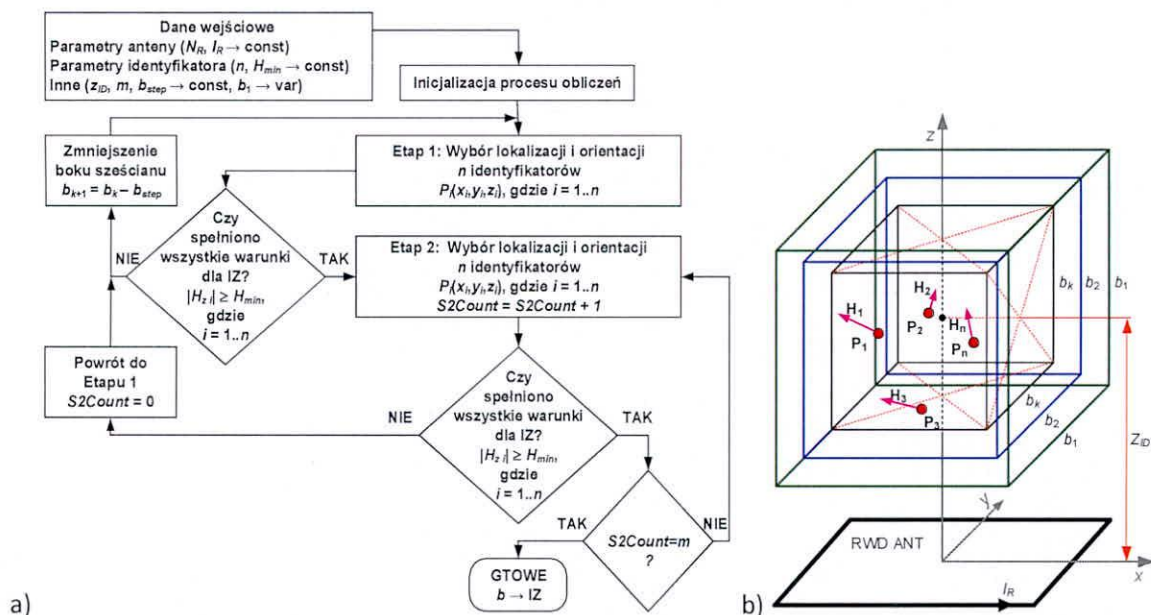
Dane wejściowe
Parametry anteny ($N_R$, $I_R \rightarrow$ const)
Parametry identyfikatora ($n$, $H_{min} \rightarrow$ const)
Inne ($z_{ID}$, $m$, $b_{step} \rightarrow$ const, $b_1 \rightarrow$ var)

Inicjalizacja procesu obliczeń

Zmniejszenie boku sześcianu
$b_{k+1} = b_k - b_{step}$

Etap 1: Wybór lokalizacji i orientacji
$n$ identyfikatorów
$P_i(x_i, y_i, z_i)$, gdzie $i$ = 1..$n$

Czy spełniono wszystkie warunki dla IZ?
$|H_{z\,i}| \geq H_{min}$,
gdzie
$i$ = 1..$n$

NIE

TAK

Etap 2: Wybór lokalizacji i orientacji
$n$ identyfikatorów
$P_i(x_i, y_i, z_i)$, gdzie $i$ = 1..$n$
$S2Count = S2Count + 1$

Powrót do Etapu 1
$S2Count = 0$

Czy spełniono wszystkie warunki dla IZ?
$|H_{z\,i}| \geq H_{min}$,
gdzie
$i$ = 1..$n$

NIE

TAK

TAK

$S2Count=m$ ?

NIE

GTOWE
$b \rightarrow$ IZ

a)

z
$H_1$
$H_2$
$P_2$
$H_n$
$P_1$
$P_n$
$H_3$
$P_3$
$b_k$
$b_2$
$b_1$
$b_k$
$b_2$
$b_1$
$Z_{ID}$
y
RWD ANT
$I_R$
x

b)